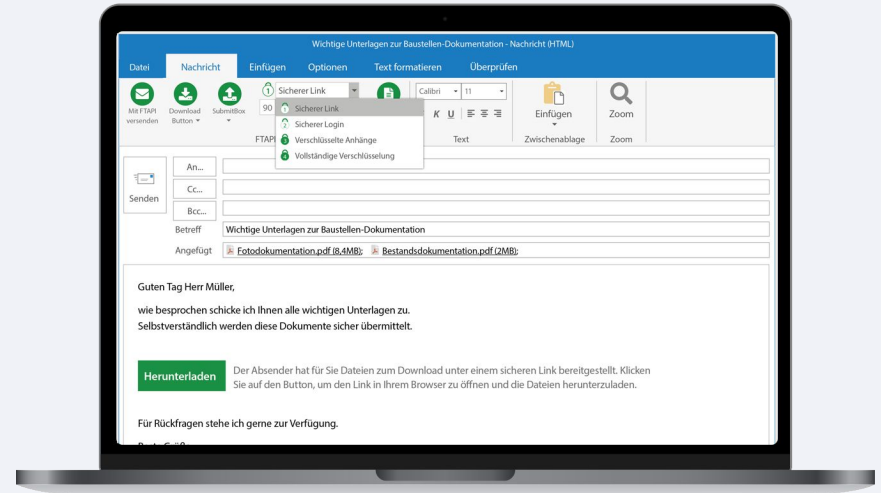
Wichtige Unterlagen zur Baustellen-Dokumentation - Nachricht (HTML)

Datei Nachricht Einfügen Optionen Text formatieren Überprüfen

Mit FTAPI versenden
Download Button
SubmitBox
90
Sicherer Link
Sicherer Link
Sicherer Login
Verschlüsselte Anhänge
Vollständige Verschlüsselung
FTAPI
Calibri 11
K U
Text
Einfügen
Zwischenablage
Zoom
Zoom

Senden
An...
Cc...
Bcc...
Betreff Wichtige Unterlagen zur Baustellen-Dokumentation
Angefügt Fotodokumentation.pdf (8,4MB); Bestandsdokumentation.pdf (2MB);

Guten Tag Herr Müller,

wie besprochen schicke ich Ihnen alle wichtigen Unterlagen zu.
Selbstverständlich werden diese Dokumente sicher übermittelt.

Herunterladen Der Absender hat für Sie Dateien zum Download unter einem sicheren Link bereitgestellt. Klicken Sie auf den Button, um den Link in Ihrem Browser zu öffnen und die Dateien herunterzuladen.

Für Rückfragen stehe ich gerne zur Verfügung.

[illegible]